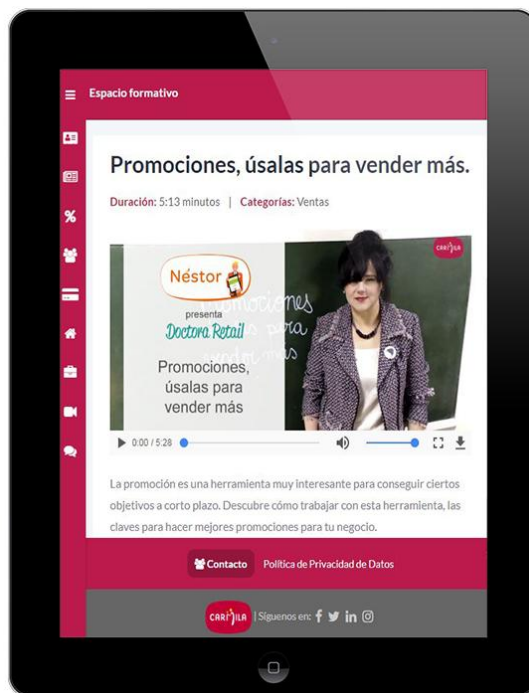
Espacio formativo

Promociones, úsalas para vender más.

Duración: 5:13 minutos | Categorías: Ventas

CARPILA

Néstor
presenta
Doctora Retail

Promociones, úsalas para vender más

Promociones para vender más

0:00 / 5:28

La promoción es una herramienta muy interesante para conseguir ciertos objetivos a corto plazo. Descubre cómo trabajar con esta herramienta, las claves para hacer mejores promociones para tu negocio.

Contacto Política de Privacidad de Datos

CARPILA | Síguenos en: